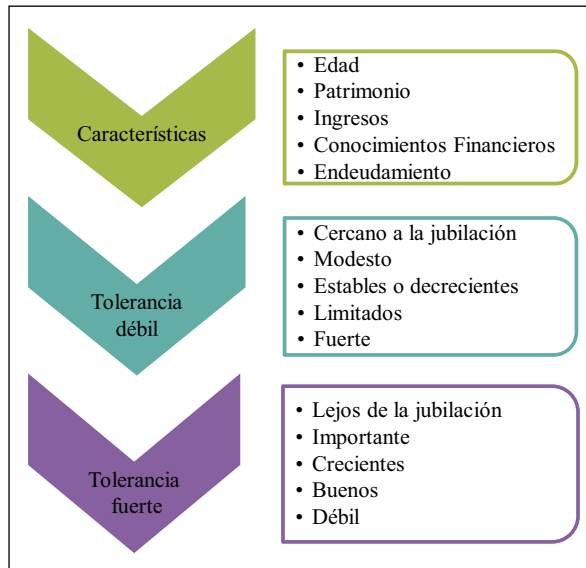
Características

• Edad
• Patrimonio
• Ingresos
• Conocimientos Financieros
• Endeudamiento

Tolerancia débil

• Cercano a la jubilación
• Modesto
• Estables o decrecientes
• Limitados
• Fuerte

Tolerancia fuerte

• Lejos de la jubilación
• Importante
• Crecientes
• Buenos
• Débil